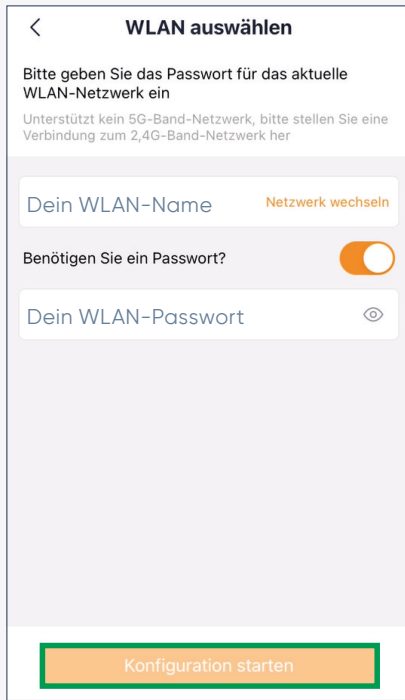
<

WLAN auswählen

Bitte geben Sie das Passwort für das aktuelle WLAN-Netzwerk ein

Unterstützt kein 5G-Band-Netzwerk, bitte stellen Sie eine Verbindung zum 2,4G-Band-Netzwerk her

Dein WLAN-Name

Netzwerk wechseln

Benötigen Sie ein Passwort?

Dein WLAN-Passwort

Konfiguration starten